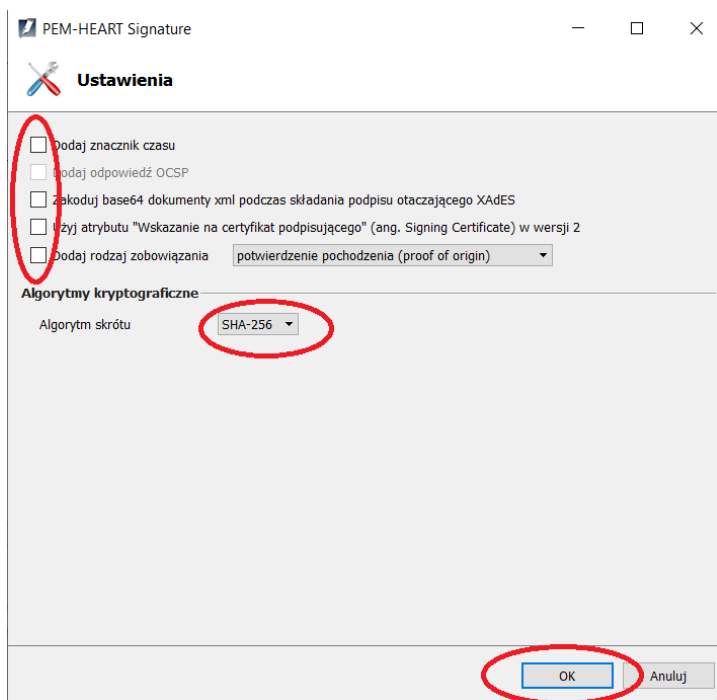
PEM-HEART Signature

Ustawienia

Dodaj znacznik czasu

Dodaj odpowiedź OCSP

Zakoduj base64 dokumenty xml podczas składania podpisu otaczającego XAdES

Użyj atrybutu "Wskazanie na certyfikat podpisującego" (ang. Signing Certificate) w wersji 2

Dodaj rodzaj zobowiązania potwierdzenie pochodzenia (proof of origin)

Algorytmy kryptograficzne

Algorytm skrótu SHA-256

OK Anuluj